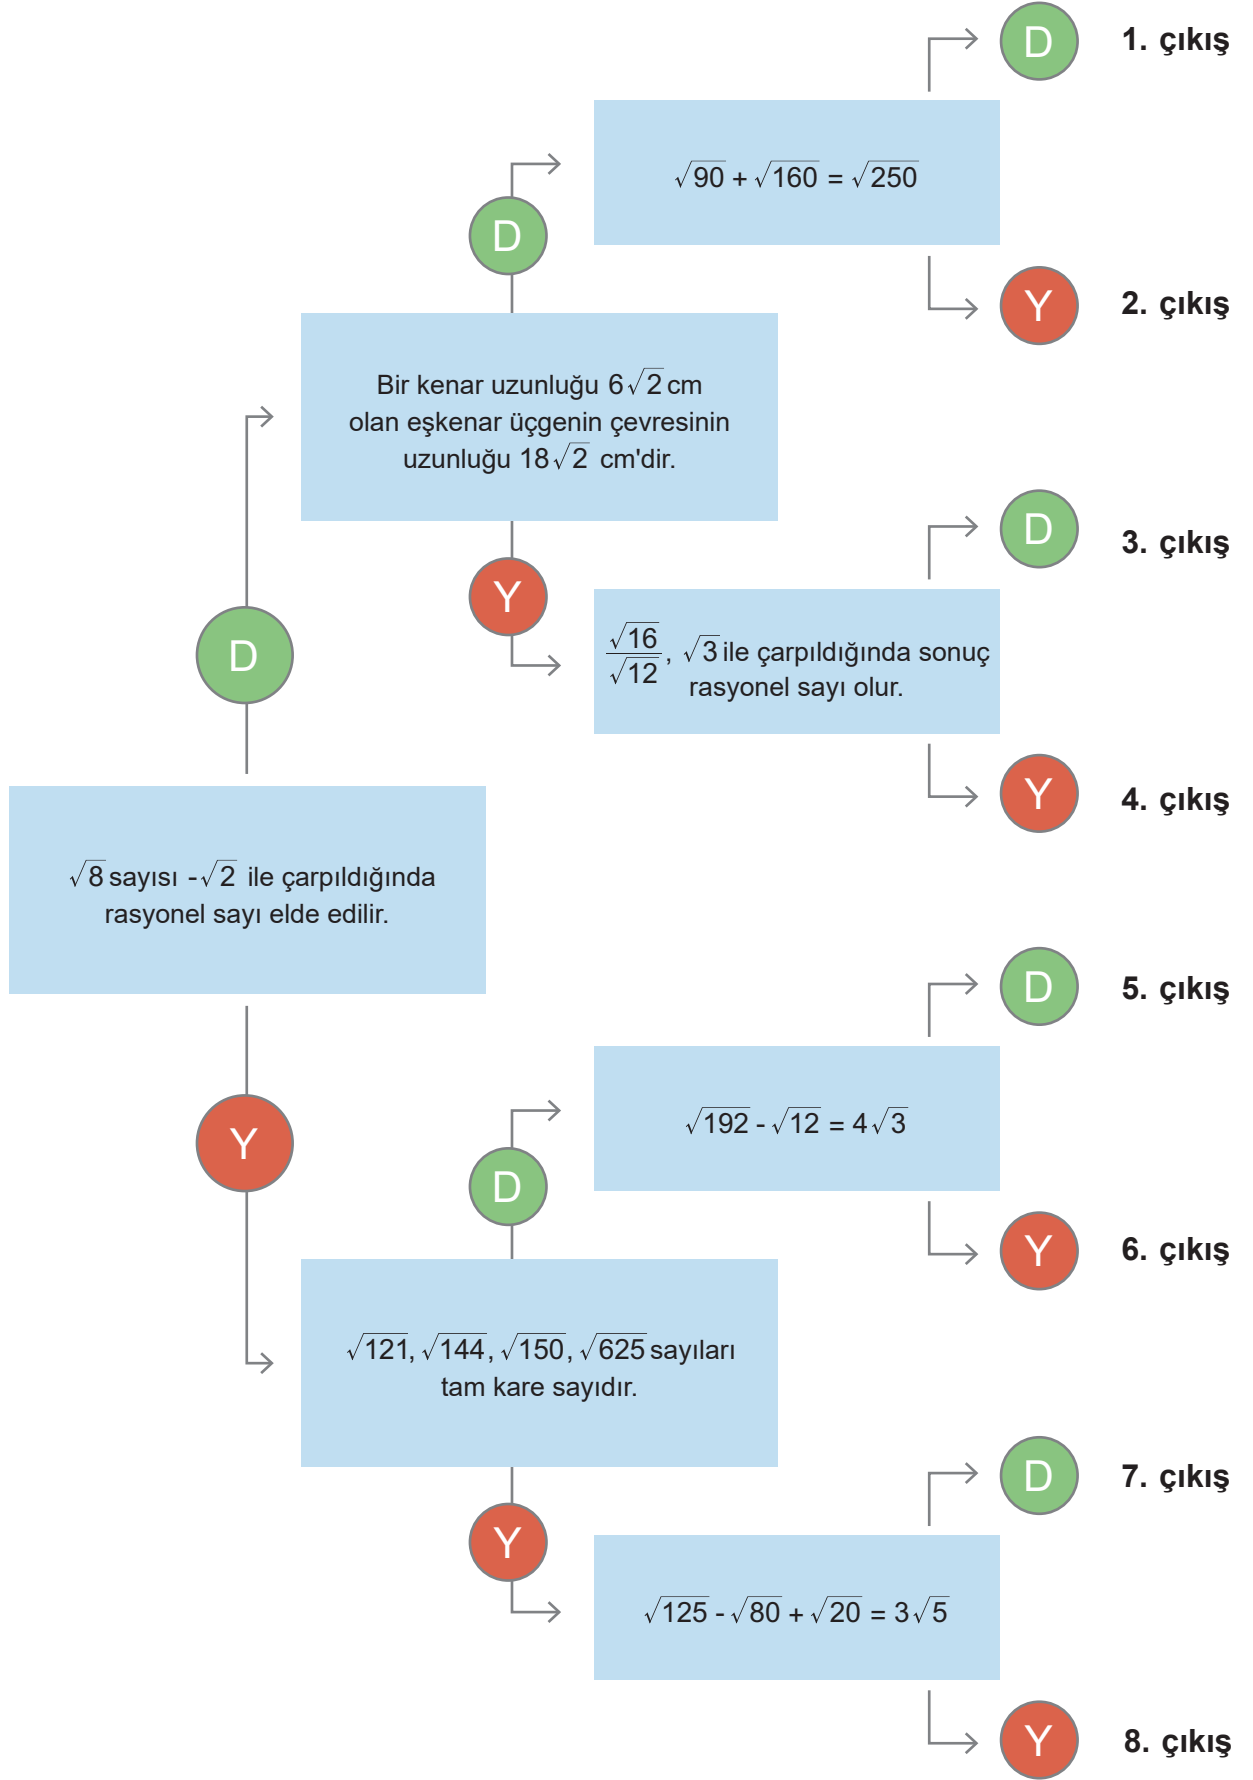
D 1. çıkış

$\sqrt{90} + \sqrt{160} = \sqrt{250}$

D

Y 2. çıkış

Bir kenar uzunluğu $6\sqrt{2}$ cm olan eşkenar üçgenin çevresinin uzunluğu $18\sqrt{2}$ cm'dir.

D 3. çıkış

Y

$\frac{\sqrt{16}}{\sqrt{12}}$, $\sqrt{3}$ ile çarpıldığında sonuç rasyonel sayı olur.

D

Y 4. çıkış

$\sqrt{8}$ sayısı $-\sqrt{2}$ ile çarpıldığında rasyonel sayı elde edilir.

D 5. çıkış

Y

$\sqrt{192} - \sqrt{12} = 4\sqrt{3}$

D

Y 6. çıkış

$\sqrt{121}, \sqrt{144}, \sqrt{150}, \sqrt{625}$ sayıları tam kare sayıdır.

D 7. çıkış

Y

$\sqrt{125} - \sqrt{80} + \sqrt{20} = 3\sqrt{5}$

Y 8. çıkış